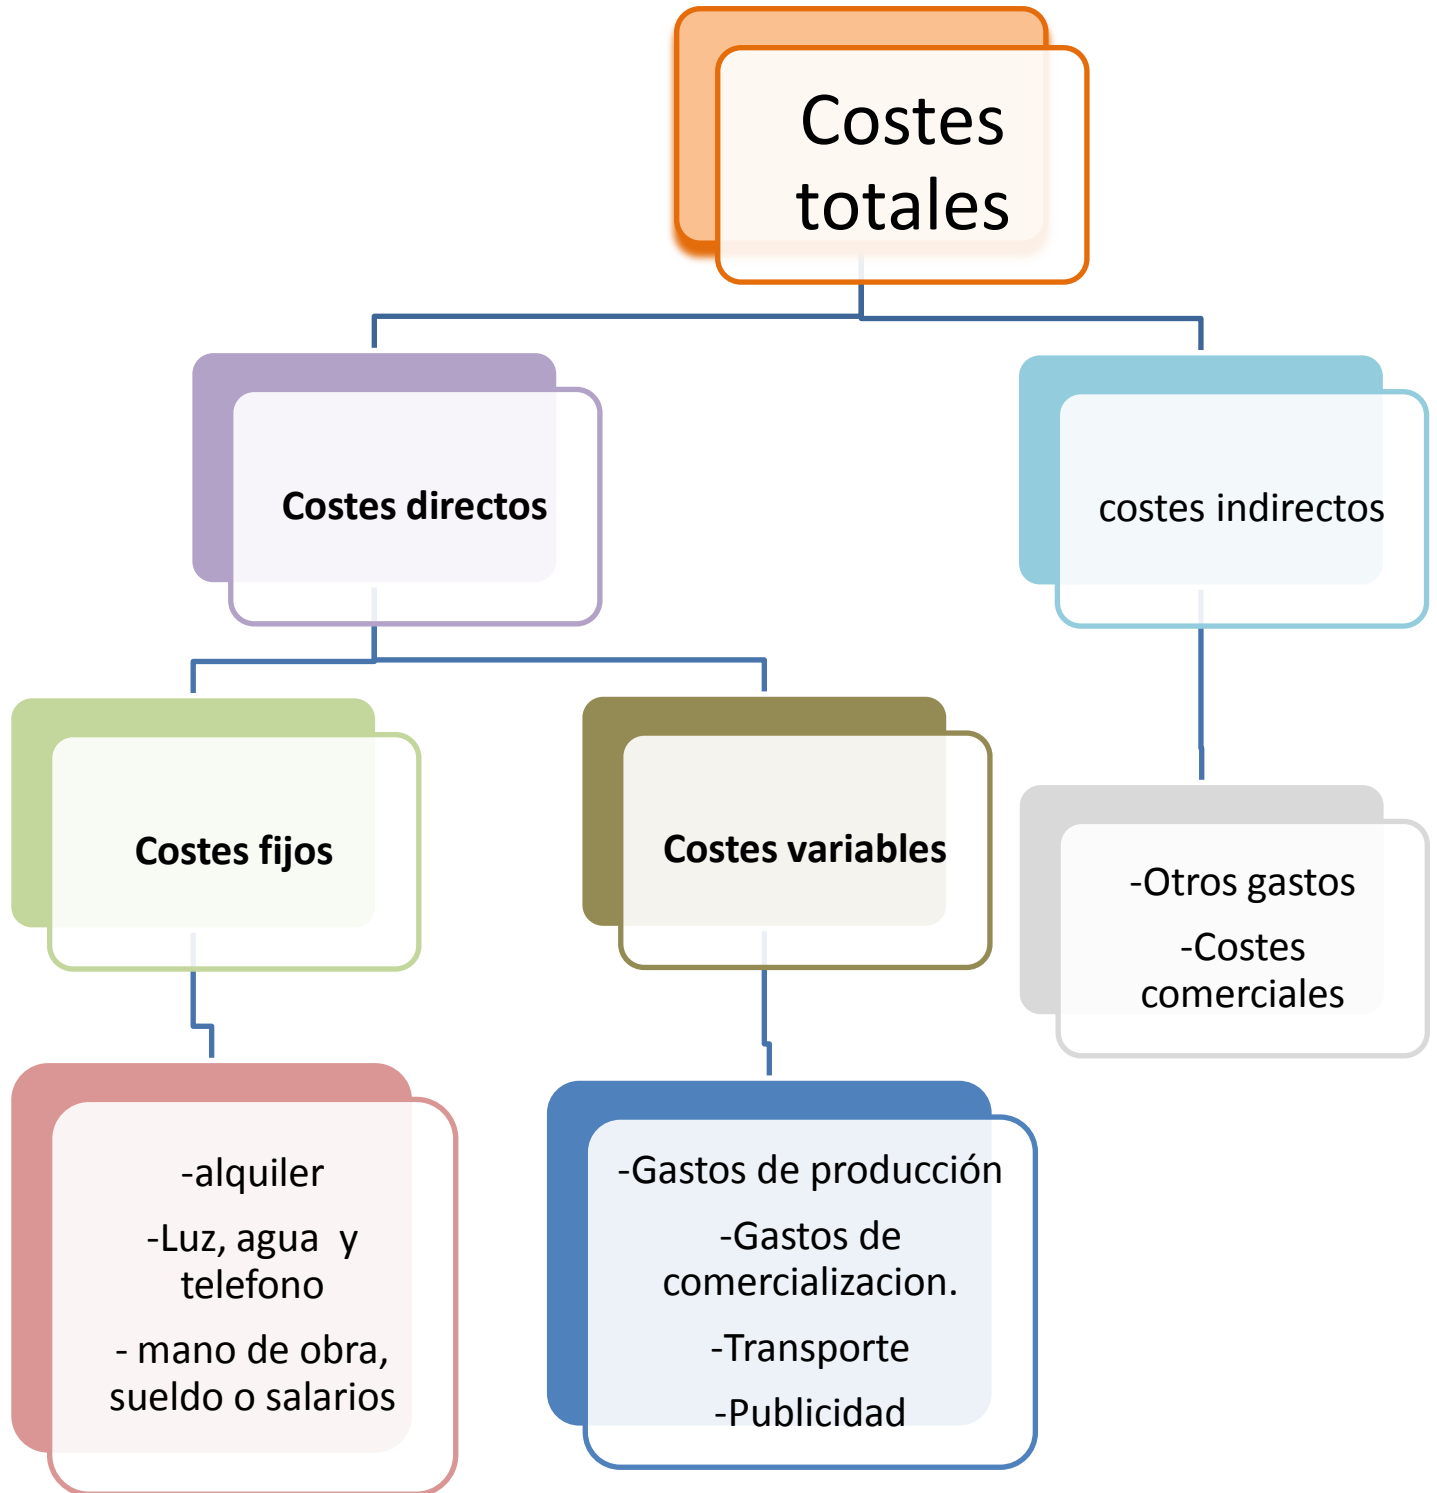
Costes totales

Costes directos

costes indirectos

Costes fijos

Costes variables

-Otros gastos
-Costes comerciales

-alquiler
-Luz, agua y telefono
- mano de obra, sueldo o salarios

-Gastos de producción
-Gastos de comercializacion.
-Transporte
-Publicidad